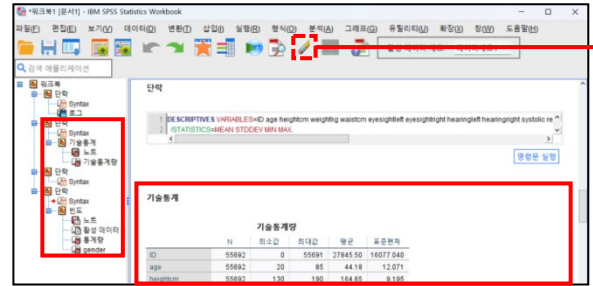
*워크북1 [문서1] - IBM SPSS Statistics Workbook

파일(F) 편집(E) 보기(V) 데이터(D) 변환(T) 삽입(I) 실행(R) 형식(O) 분석(A) 그래프(G) 유틸리티(U) 확장(X) 창(W) 도움말(H)

검색 애플리케이션

워크북
단락
Syntax
로그
단락
단락
기술통계
노트
기술통계량
단락
Syntax
단락
Syntax
빈도
노트
활성 데이터
통계량
gender

단락

1 DESCRIPTIVES VARIABLES=ID age heightcm weightkg waistcm eyesightleft eyesightright hearingleft hearingright systolic re
2 /STATISTICS=MEAN STDDEV MIN MAX.

명령문 실행

기술통계

기술통계량

| | N | 최소값 | 최대값 | 평균 | 표준편차 |
|---|---|---|---|---|---|
| ID | 55692 | 0 | 55691 | 27845.50 | 16077.040 |
| age | 55692 | 20 | 85 | 44.18 | 12.071 |
| heightcm | 55692 | 130 | 190 | 164.65 | 9.195 |